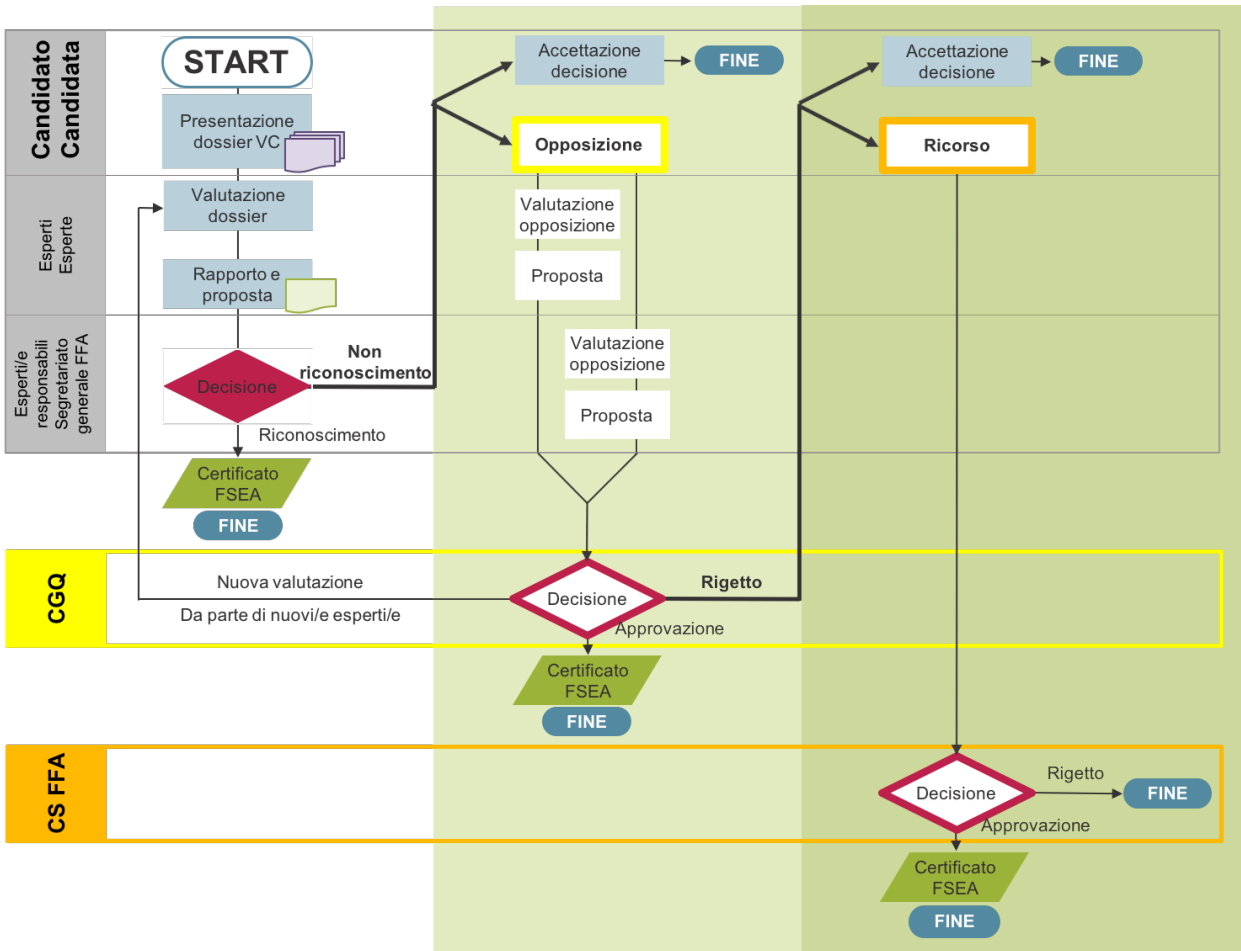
Candidato
Candidata

START

Presentazione dossier VC

Accettazione decisione

FINE

Opposizione

Accettazione decisione

FINE

Ricorso

Esperti
Esperte

Valutazione dossier

Rapporto e proposta

Valutazione opposizione

Proposta

Esperti/e responsabili Segretariato generale FFA

Decisione

Non riconoscimento

Riconoscimento

Valutazione opposizione

Proposta

Certificato FSEA

FINE

CGQ

Nuova valutazione

Da parte di nuovi/e esperti/e

Decisione

Rigetto

Approvazione

Certificato FSEA

FINE

CS FFA

Decisione

Rigetto

FINE

Approvazione

Certificato FSEA

FINE